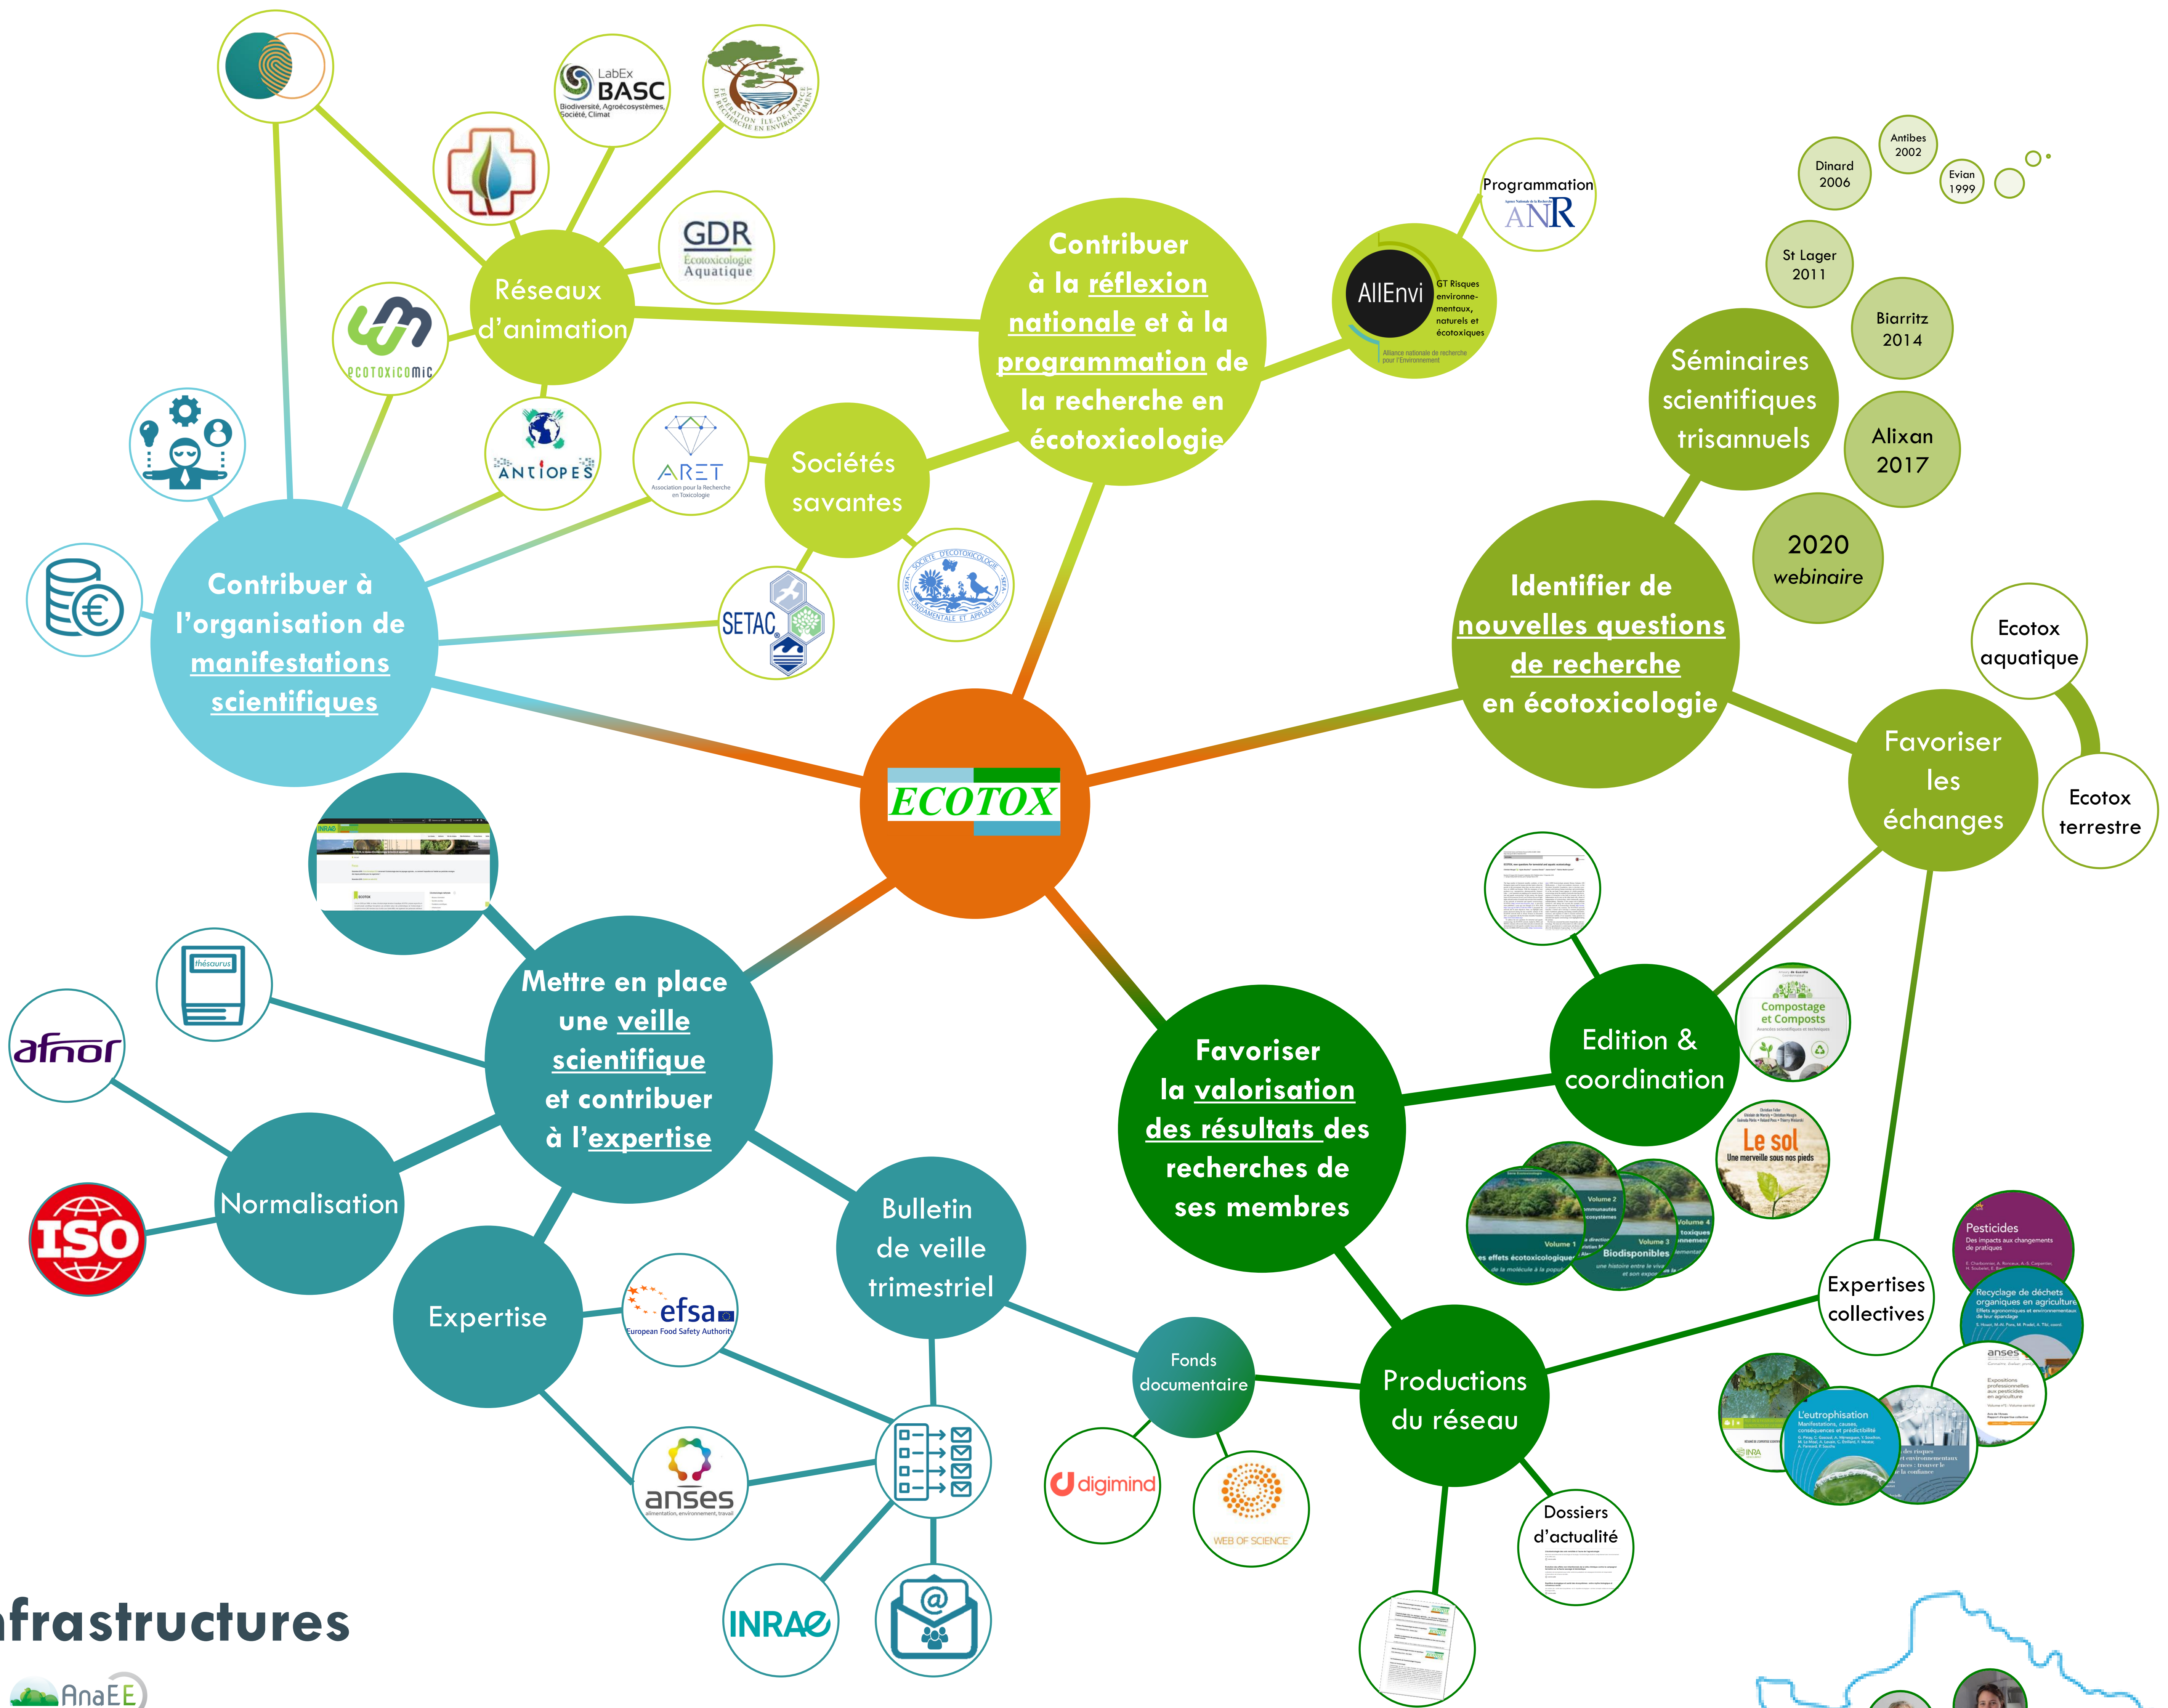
ECOTOX

Réseaux d'animation

LabEx BASC Biodiversité, Agroécosystèmes, Société, Climat

FÉDÉRATION ÎLE-DE-FRANCE DE RECHERCHE EN ENVIRONNEMENT

GDR Ecotoxicologie Aquatique

ecotoxicomic

ANTIOPES

Contribuer à la réflexion nationale et à la programmation de la recherche en écotoxicologie

AllEnvi GT Risques environnementaux, naturels et écotoxiques Alliance nationale de recherche pour l'Environnement

Programmation ANR

Sociétés savantes

ARET Association pour la Recherche en Toxicologie

SETAC

SOCIETE D'ECOTOXICOLOGIE FONDAMENTALE ET APPLIQUEE SEFA

Contribuer à l'organisation de manifestations scientifiques

Séminaires scientifiques trisannuels

Antibes 2002

Dinard 2006

Evian 1999

St Lager 2011

Biarritz 2014

Alixan 2017

2020 webinaire

Identifier de nouvelles questions de recherche en écotoxicologie

Ecotox aquatique

Favoriser les échanges

Ecotox terrestre

Mettre en place une veille scientifique et contribuer à l'expertise

thésaurus

afnor

Normalisation

ISO

Expertise

efsa European Food Safety Authority

anses alimentation, environnement, travail

Bulletin de veille trimestriel

INRAE

Favoriser la valorisation des résultats des recherches de ses membres

Edition & coordination

Compostage et Composts

Le sol Une merveille sous nos pieds

Volume 1 Les effets écotoxicologiques de la molécule à la population

Volume 2 Communautés écosystèmes

Volume 3 Biodisponibles une histoire entre le vivant et son exposition

Volume 4 toxiques environnementaux

Expertises collectives

Pesticides Des impacts aux changements de pratiques

Recyclage de déchets organiques en agriculture Effets agronomiques et environnementaux de leur épandage

L'eutrophisation Manifestations, causes, conséquences et prédictibilité

anses Expositions professionnelles aux pesticides en agriculture

Fonds documentaire

digimind

WEB OF SCIENCE

Productions du réseau

Dossiers d'actualité

nfrastructures

AnaEE